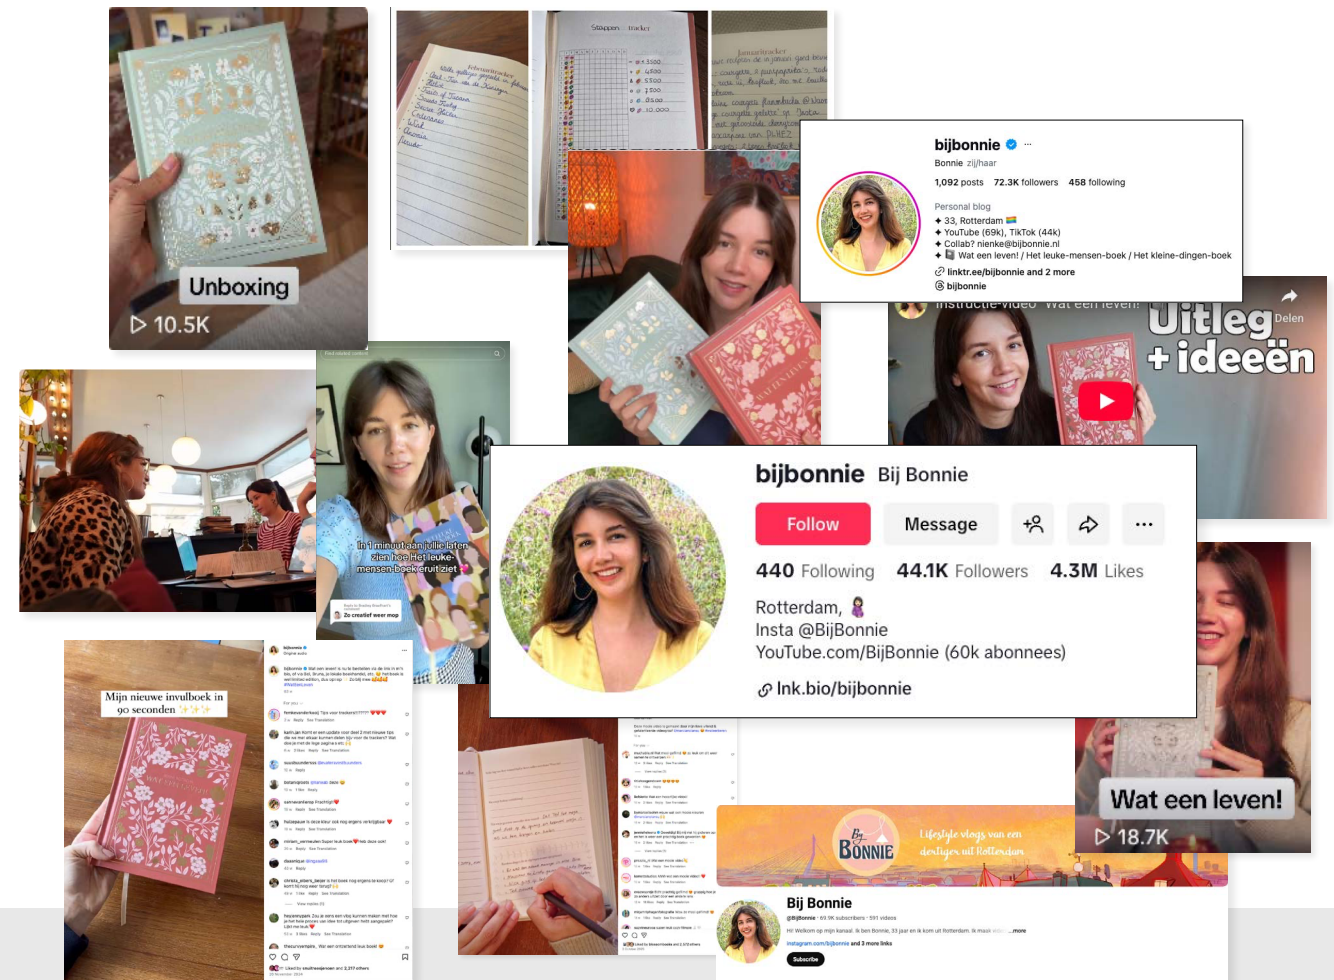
Unboxing
10.5K

Stappen tracker

bijbonnie
Bonnie zij/haar
1,092 posts 72.3K followers 458 following
Personal blog
✦ 33, Rotterdam 🏳️‍🌈
✦ YouTube (69k), TikTok (44k)
✦ Collab? nienke@bijbonnie.nl
✦ 📕 Wat een leven! / Het leuke-mensen-boek / Het kleine-dingen-boek
linktr.ee/bijbonnie and 2 more
bijbonnie

Instructie-video 'Wat een leven!'
Uitleg + ideeën
Delen

In 1 minuut aan jullie laten zien hoe Het leuke-mensen-boek eruit ziet
Zo creatief weer mop

bijbonnie Bij Bonnie
Follow
Message
440 Following 44.1K Followers 4.3M Likes
Rotterdam,
Insta @BijBonnie
YouTube.com/BijBonnie (60k abonnees)
lnk.bio/bijbonnie

Mijn nieuwe invulboek in 90 seconden ✨✨✨

Wat een leven!
18.7K

Bij Bonnie
Lifestyle vlogs van een dertiger uit Rotterdam
Bij Bonnie
@BijBonnie · 69.6K subscribers · 591 videos
Hi! Welkom op mijn kanaal. Ik ben Bonnie, 33 jaar en ik kom uit Rotterdam. Ik maak video ...more
instagram.com/bijbonnie and 3 more links
Subscribe